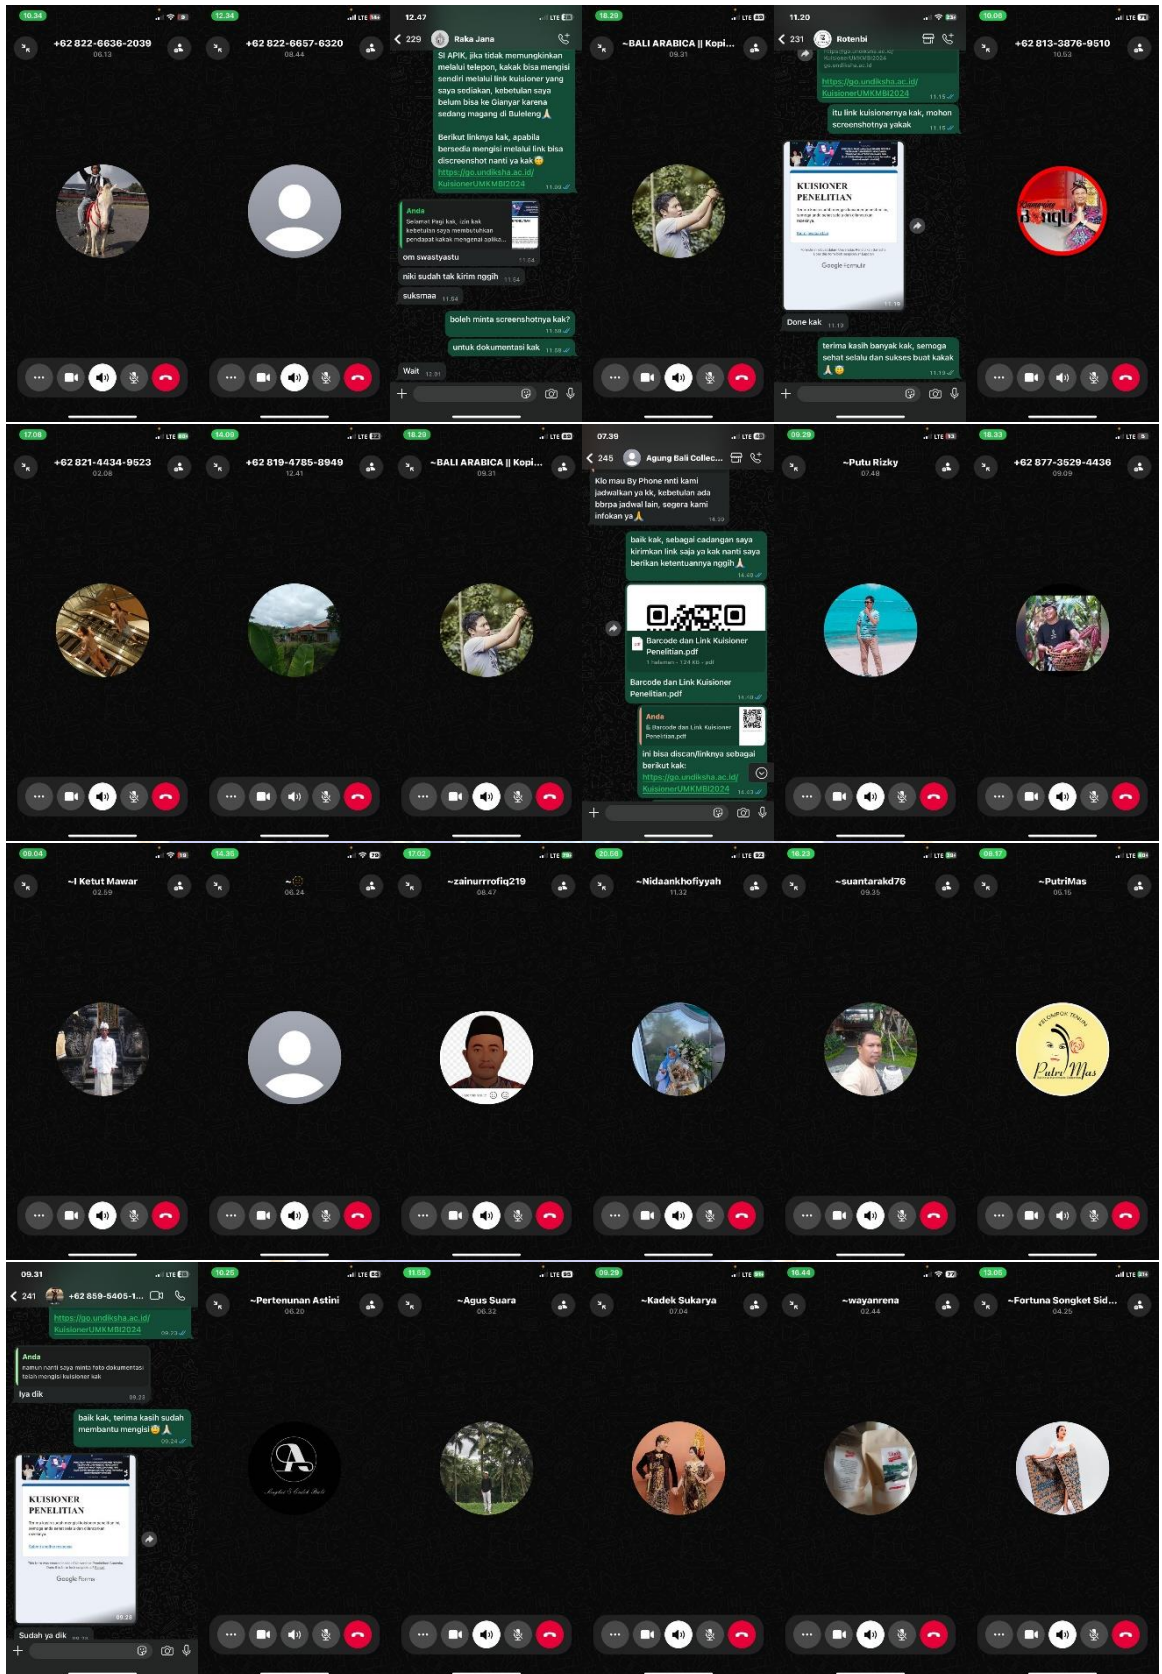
10.34
+62 822-6636-2039
06.13

12.34
+62 822-6657-6320
08.44

12.47
229 Raka Jana
Si APIK, jika tidak memungkinkan melalui telepon, kakak bisa mengisi sendiri melalui link kuisioner yang saya sediakan, kebetulan saya belum bisa ke Gianyar karena sedang magang di Buleleng 🙏

Berikut linknya kak, apabila bersedia mengisi melalui link bisa discreenshot nanti ya kak 😊
https://go.undiksha.ac.id/KuisionerUMKMBI2024
11.09

Anda
Selamat Pagi kak, izin kak kebetulan saya membutuhkan pendapat kakak mengenai aplik...
om swastyastu 11.24
niki sudah tak kirim nggih 11.24
suksmaa 11.24
boleh minta screenshotnya kak? 11.28
untuk dokumentasi kak 11.28
Wait 12.31

18.29
~BALI ARABICA || Kopi...
09.31

11.20
231 Rotenbi
https://go.undiksha.ac.id/KuisionerUMKMBI2024
11.15
itu link kuisionernya kak, mohon screenshotnya yakak 11.15
KUISIONER PENELITIAN
Google Formulir
11.19
Done kak 11.19
terima kasih banyak kak, semoga sehat selalu dan sukses buat kakak 🙏😊 11.19

10.08
+62 813-3876-9510
10.53

17.08
+62 821-4434-9523
02.08

14.09
+62 819-4785-8949
12.41

18.29
~BALI ARABICA || Kopi...
09.31

07.39
245 Agung Bali Collec...
Klo mau By Phone nnti kami jadwalkan ya kk, kebetulan ada bbrpa jadwal lain, segera kami infokan ya🙏 14.39
baik kak, sebagai cadangan saya kirimkan link saja ya kak nanti saya berikan ketentuannya nggih🙏 14.40
Barcode dan Link Kuisioner Penelitian.pdf
1 halaman · 124 KB · pdf
Barcode dan Link Kuisioner Penelitian.pdf 14.40
Anda
Barcode dan Link Kuisioner Penelitian.pdf
ini bisa discan/linknya sebagai berikut kak:
https://go.undiksha.ac.id/KuisionerUMKMBI2024 14.43

09.29
~Putu Rizky
07.48

18.33
+62 877-3529-4436
09.09

08.04
~I Ketut Mawar
02.59

14.36
~
06.24

17.02
~zainurrrofiq219
08.47

20.06
~Nidaankhofiyyah
11.32

16.23
~suantarakd76
09.35

08.17
~PutriMas
05.15

09.31
241 +62 859-5405-1...
https://go.undiksha.ac.id/KuisionerUMKMBI2024 09.23
Anda
namun nanti saya minta foto dokumentasi telah mengisi kuisioner kak
Iya dik 09.23
baik kak, terima kasih sudah membantu mengisi😊🙏 09.24
KUISIONER PENELITIAN
Google Forms
09.28
Sudah ya dik

10.25
~Pertenunan Astini
06.20

11.55
~Agus Suara
06.32

09.29
~Kadek Sukarya
07.04

16.44
~wayanrena
02.44

13.05
~Fortuna Songket Sid...
04.25